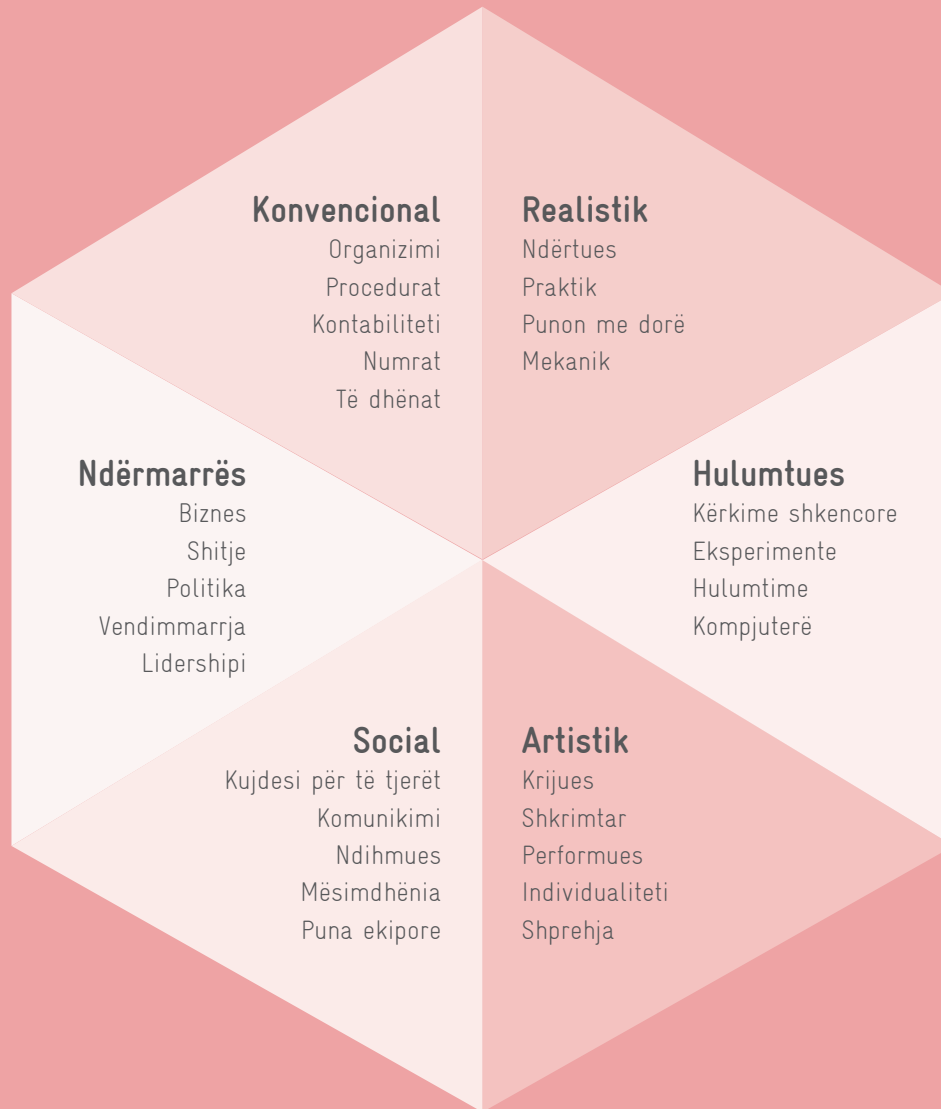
Konvencional
Organizimi
Procedurat
Kontabiliteti
Numrat
Të dhënat

Realistik
Ndërtues
Praktik
Punon me dorë
Mekanik

Ndërmarrës
Biznes
Shitje
Politika
Vendimmarrja
Lidershipi

Hulumtues
Kërkime shkencore
Eksperimente
Hulumtime
Kompjuterë

Social
Kujdesi për të tjerët
Komunikimi
Ndihmues
Mësimdhënia
Puna ekipore

Artistik
Krijues
Shkrimtar
Performues
Individualiteti
Shprehja